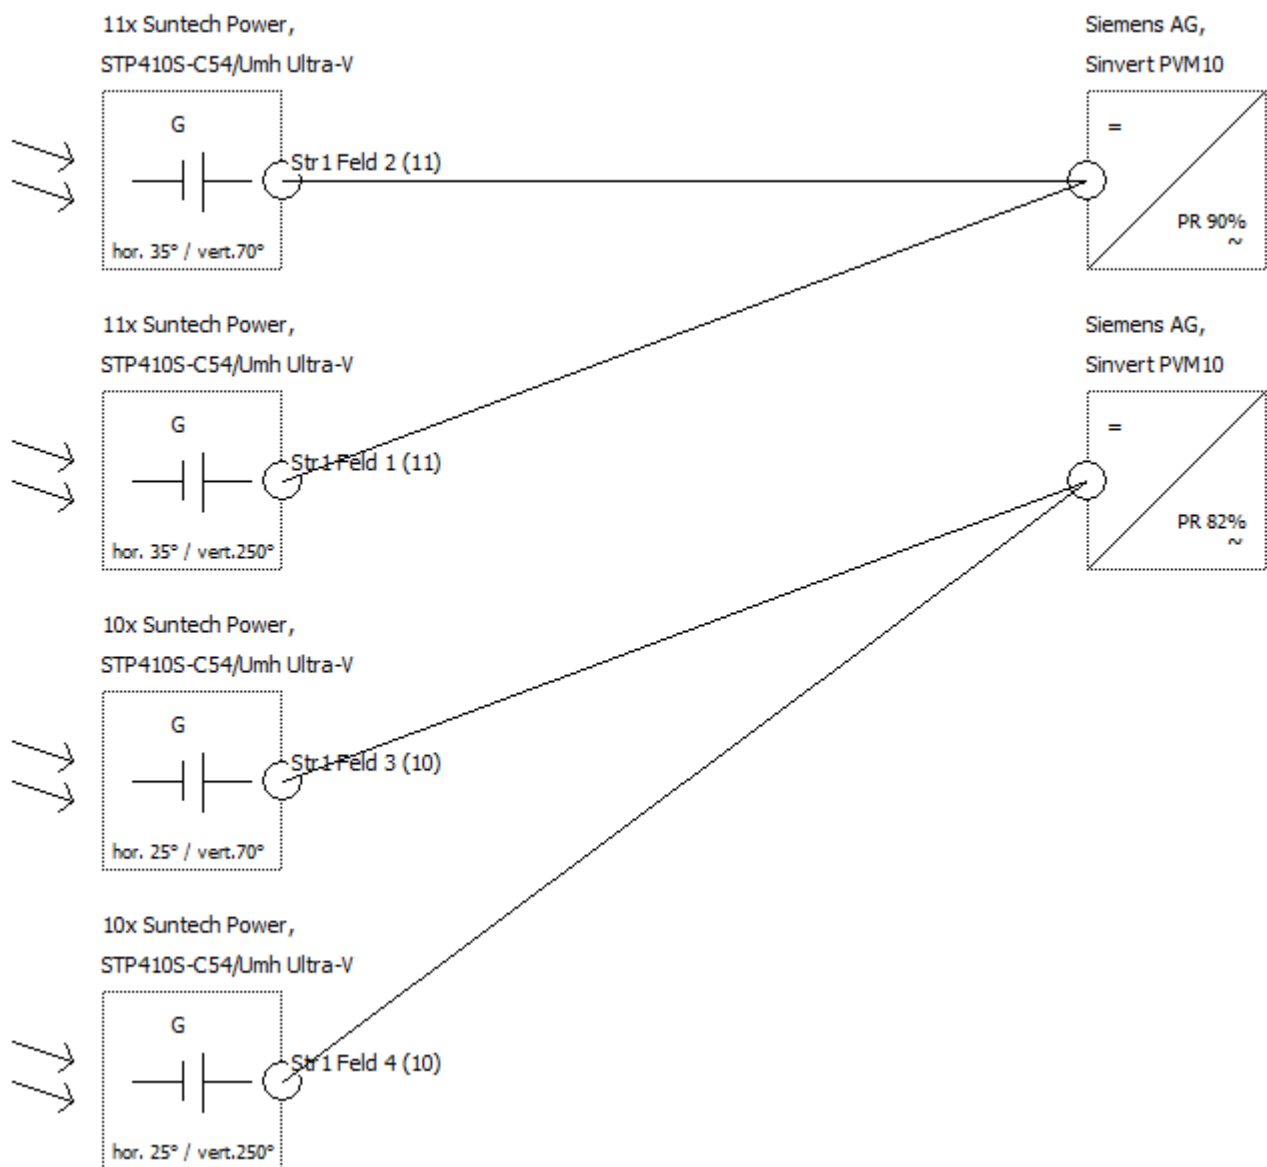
11x Suntech Power,
STP410S-C54/Umh Ultra-V

G

Str 1 Feld 2 (11)

hor. 35° / vert.70°

Siemens AG,
Sinvert PVM10

=

PR 90%
~

11x Suntech Power,
STP410S-C54/Umh Ultra-V

G

Str 1 Feld 1 (11)

hor. 35° / vert.250°

Siemens AG,
Sinvert PVM10

=

PR 82%
~

10x Suntech Power,
STP410S-C54/Umh Ultra-V

G

Str 1 Feld 3 (10)

hor. 25° / vert.70°

10x Suntech Power,
STP410S-C54/Umh Ultra-V

G

Str 1 Feld 4 (10)

hor. 25° / vert.250°